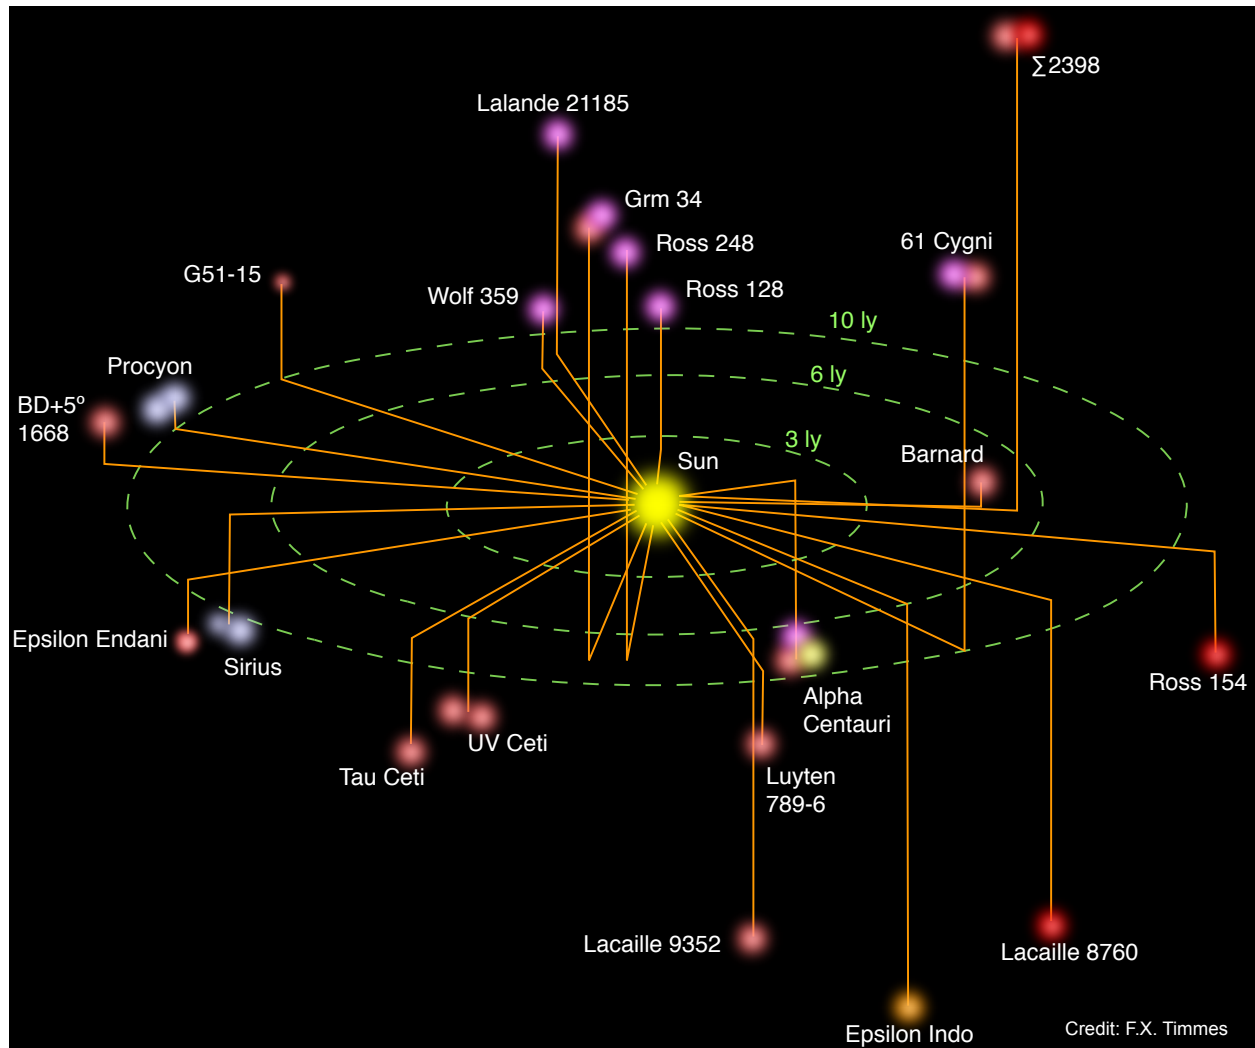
∑2398

Lalande 21185

Grm 34

Ross 248

61 Cygni

G51-15

Wolf 359

Ross 128

10 ly

6 ly

Procyon

BD+5º 1668

3 ly

Sun

Barnard

Epsilon Endani

Sirius

Alpha Centauri

Ross 154

UV Ceti

Tau Ceti

Luyten 789-6

Lacaille 9352

Lacaille 8760

Epsilon Indo

Credit: F.X. Timmes